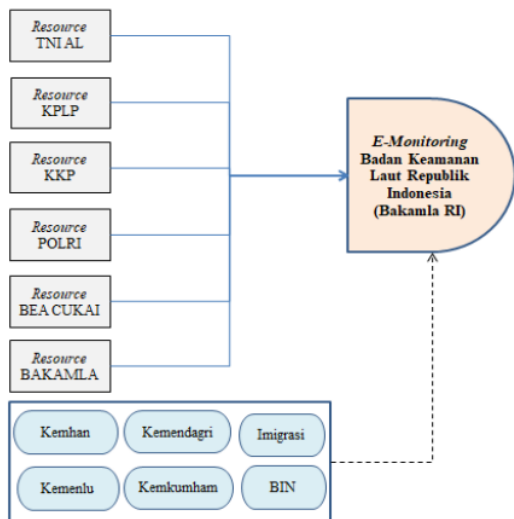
Resource
TNI AL

Resource
KPLP

Resource
KKP

Resource
POLRI

Resource
BEA CUKAI

Resource
BAKAMLA

E-Monitoring
Badan Keamanan Laut Republik Indonesia
(Bakamla RI)

Kemhan

Kemendagri

Imigrasi

Kemenlu

Kemkumham

BIN